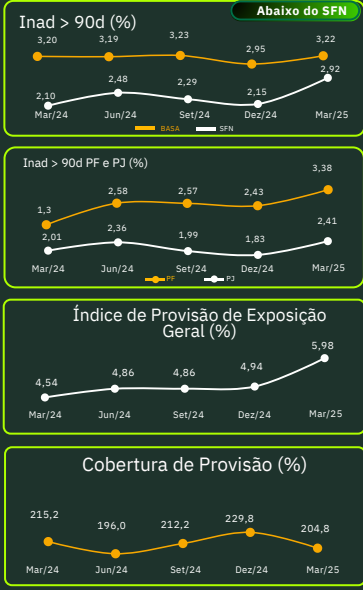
Inad > 90d (%)

Abaixo do SFN

3,20 3,19 3,23 2,95 3,22

2,10 2,48 2,29 2,15 2,92

Mar/24 Jun/24 Set/24 Dez/24 Mar/25

BASA SFN

Inad > 90d PF e PJ (%)

1,3 2,58 2,57 2,43 3,38

2,01 2,36 1,99 1,83 2,41

Mar/24 Jun/24 Set/24 Dez/24 Mar/25

PF PJ

Índice de Provisão de Exposição Geral (%)

4,54 4,86 4,86 4,94 5,98

Mar/24 Jun/24 Set/24 Dez/24 Mar/25

Cobertura de Provisão (%)

215,2 196,0 212,2 229,8 204,8

Mar/24 Jun/24 Set/24 Dez/24 Mar/25